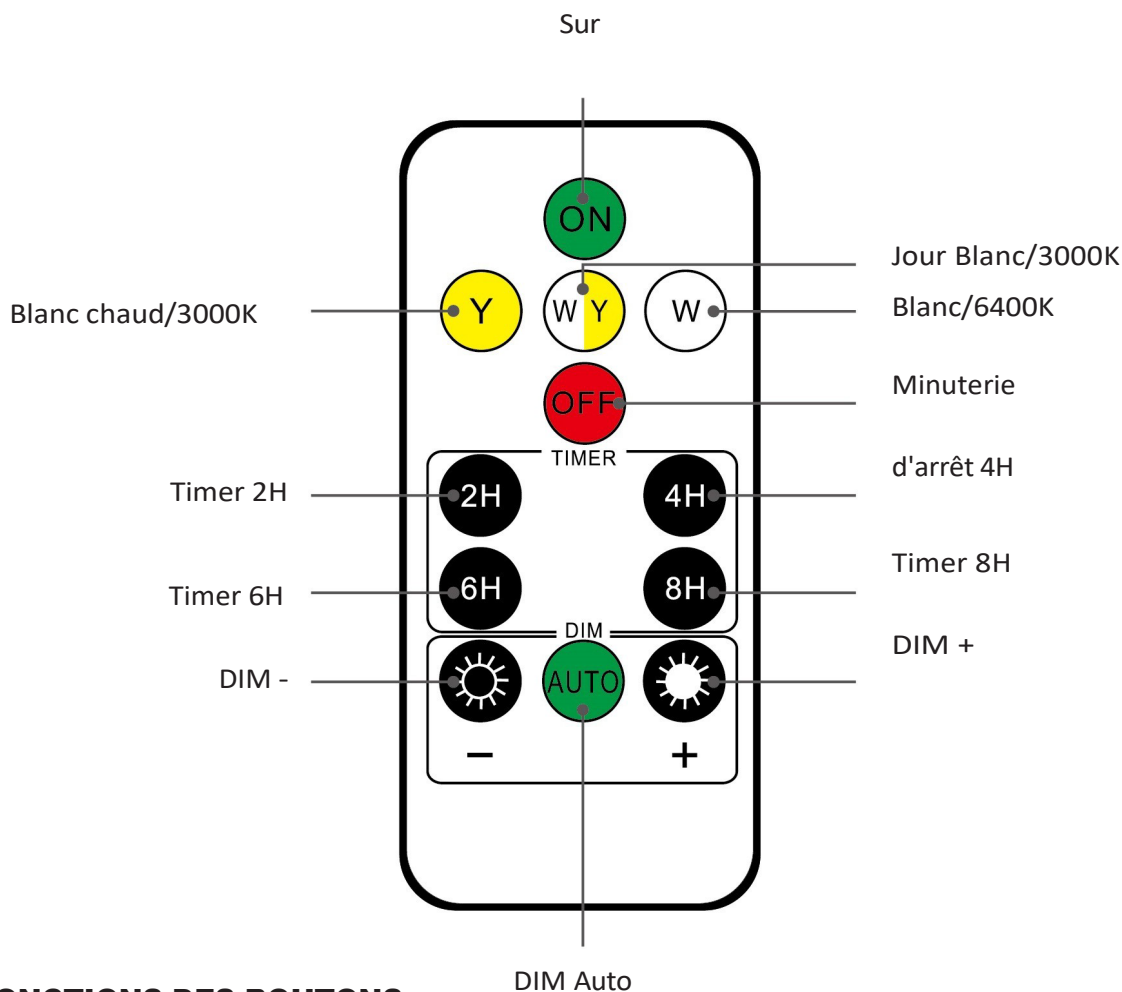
Sur

ON

Jour Blanc/3000K

Blanc chaud/3000K

Y

W Y

W

Blanc/6400K

OFF

Minuterie

TIMER

d'arrêt 4H

Timer 2H

2H

4H

Timer 8H

6H

8H

Timer 6H

DIM

DIM +

DIM -

AUTO

−

+

DIM Auto

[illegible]NCTIONS DES BOUTONS